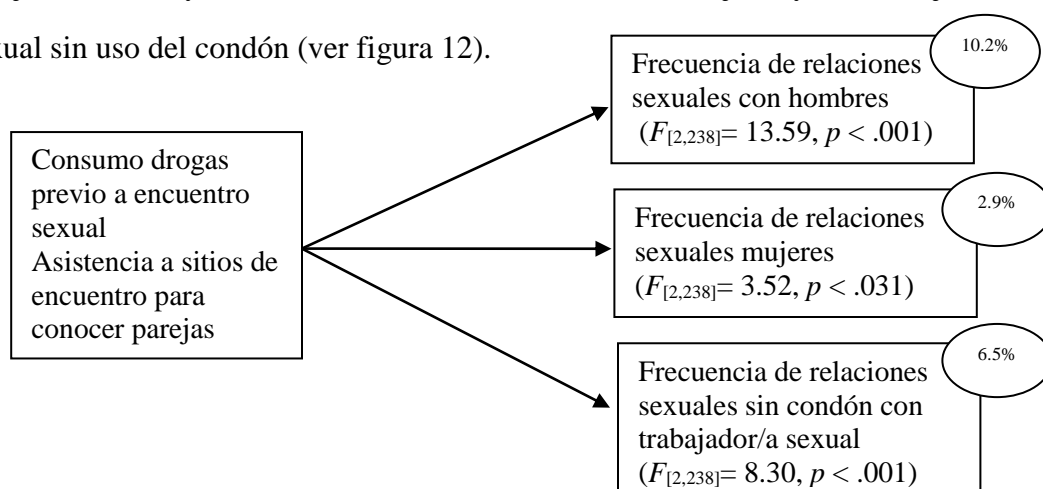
ual sin uso del condón (ver figura 12).

Consumo drogas previo a encuentro sexual
Asistencia a sitios de encuentro para conocer parejas

Frecuencia de relaciones sexuales con hombres ($F_{[2,238]}$= 13.59, $p$ < .001)

10.2%

Frecuencia de relaciones sexuales mujeres ($F_{[2,238]}$= 3.52, $p$ < .031)

2.9%

Frecuencia de relaciones sexuales sin condón con trabajador/a sexual ($F_{[2,238]}$= 8.30, $p$ < .001)

6.5%